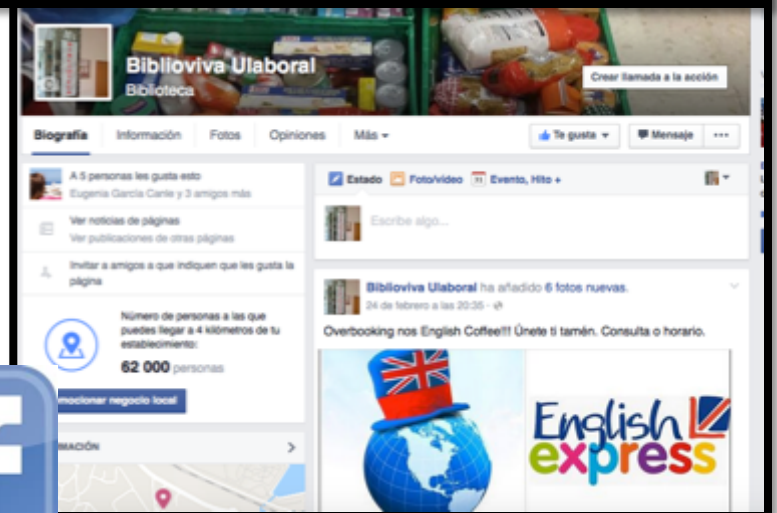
Biblioviva Ulaboral
Biblioteca
Crear llamada a la acción

Biografía Información Fotos Opiniones Más ▾
Te gusta ▾ Mensaje ···

A 5 personas les gusta esto
Eugenia García Canle y 3 amigos más

Ver noticias de páginas
Ver publicaciones de otras páginas

Invitar a amigos a que indiquen que les gusta la página

Número de personas a las que puedes llegar a 4 kilómetros de tu establecimiento:
62 000 personas

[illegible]mocionar negocio local

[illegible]MACIÓN

Estado Foto/vídeo Evento, Hito +
Escribe algo...

Biblioviva Ulaboral ha añadido 6 fotos nuevas.
24 de febrero a las 20:35 ·

Overbooking nos English Coffee!!! Únete ti tamén. Consulta o horario.

English express